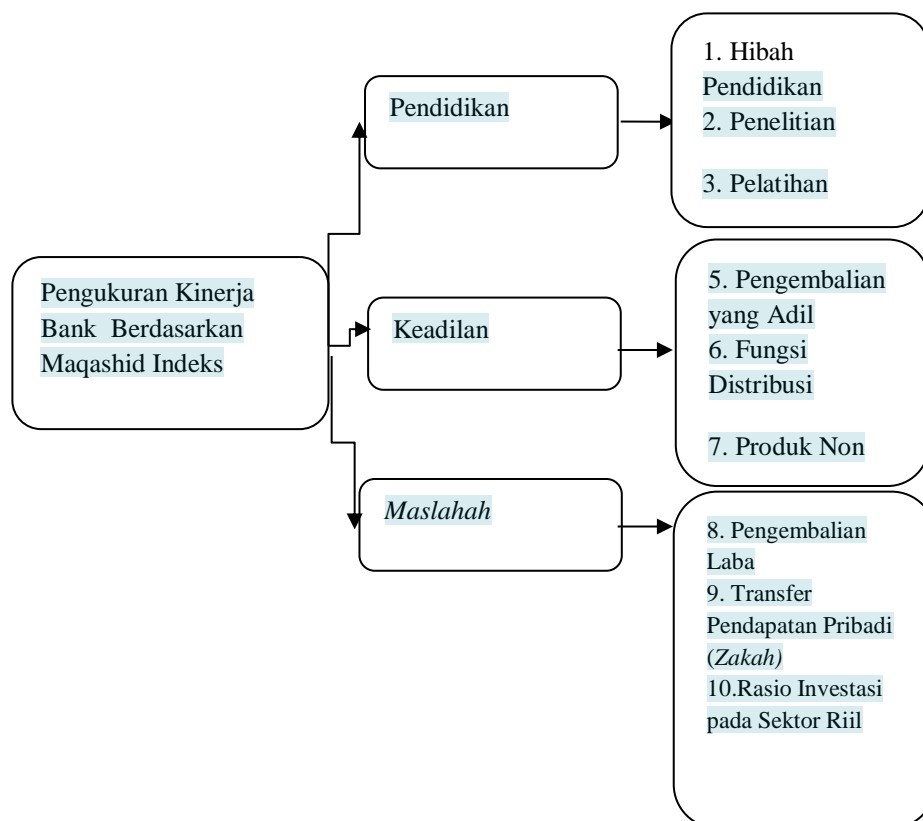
Pengukuran Kinerja Bank Berdasarkan Maqashid Indeks

Pendidikan

1. Hibah Pendidikan
2. Penelitian
3. Pelatihan

Keadilan

5. Pengembalian yang Adil
6. Fungsi Distribusi
7. Produk Non

*Maslahah*

8. Pengembalian Laba
9. Transfer Pendapatan Pribadi (*Zakah)*
10.Rasio Investasi pada Sektor Riil